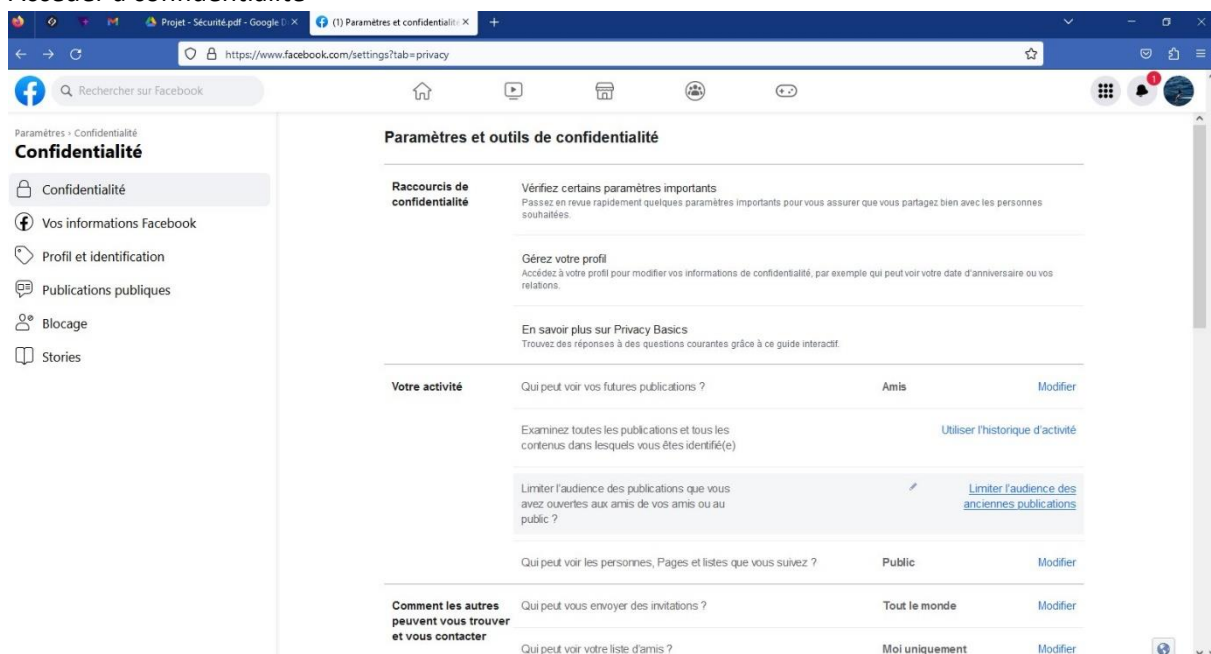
Projet - Sécurité.pdf - Google D ×
(1) Paramètres et confidentialit ×
https://www.facebook.com/settings?tab=privacy

Rechercher sur Facebook

1

Paramètres › Confidentialité
Confidentialité

Confidentialité
Vos informations Facebook
Profil et identification
Publications publiques
Blocage
Stories

Paramètres et outils de confidentialité

Raccourcis de confidentialité

Vérifiez certains paramètres importants
Passez en revue rapidement quelques paramètres importants pour vous assurer que vous partagez bien avec les personnes souhaitées.

Gérez votre profil
Accédez à votre profil pour modifier vos informations de confidentialité, par exemple qui peut voir votre date d'anniversaire ou vos relations.

En savoir plus sur Privacy Basics
Trouvez des réponses à des questions courantes grâce à ce guide interactif.

Votre activité

Qui peut voir vos futures publications ? Amis Modifier

Examinez toutes les publications et tous les contenus dans lesquels vous êtes identifié(e) Utiliser l'historique d'activité

Limiter l'audience des publications que vous avez ouvertes aux amis de vos amis ou au public ? Limiter l'audience des anciennes publications

Qui peut voir les personnes, Pages et listes que vous suivez ? Public Modifier

Comment les autres peuvent vous trouver et vous contacter

Qui peut vous envoyer des invitations ? Tout le monde Modifier

Qui peut voir votre liste d'amis ? Moi uniquement Modifier